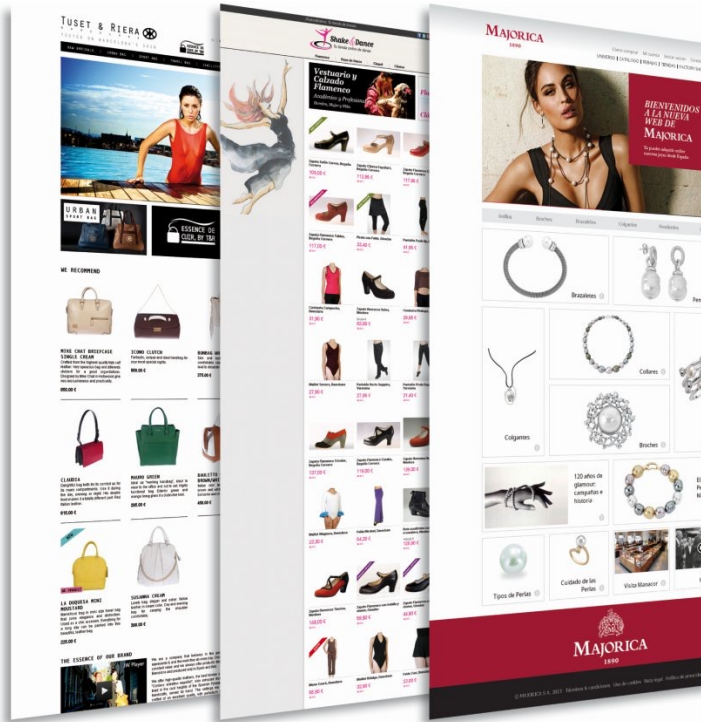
TUSET & RIERA

URBAN

ESSENCE OF CUER, BY T&R

WE RECOMMEND

ROSE CHAT BRIEFCASE SINGLE CREAM

ICONO CLUTCH

CLAUDIA

MARIO GREEN

LA ESQUEXA MINI MOSTARD

SUSANNA CREAM

THE ESSENCE OF OUR BRAND

Shake & Dance

Vestuario y Calzado Flamenco

MAJORICA
1890

BIENVENIDOS A LA NUEVA WEB DE MAJORICA

Brazaletes

Collares

Colgantes

Broches

120 años de glamour: campañas e historia

Tipos de Perlas

Cuidado de las Perlas

Visita Manacor

MAJORICA
1890